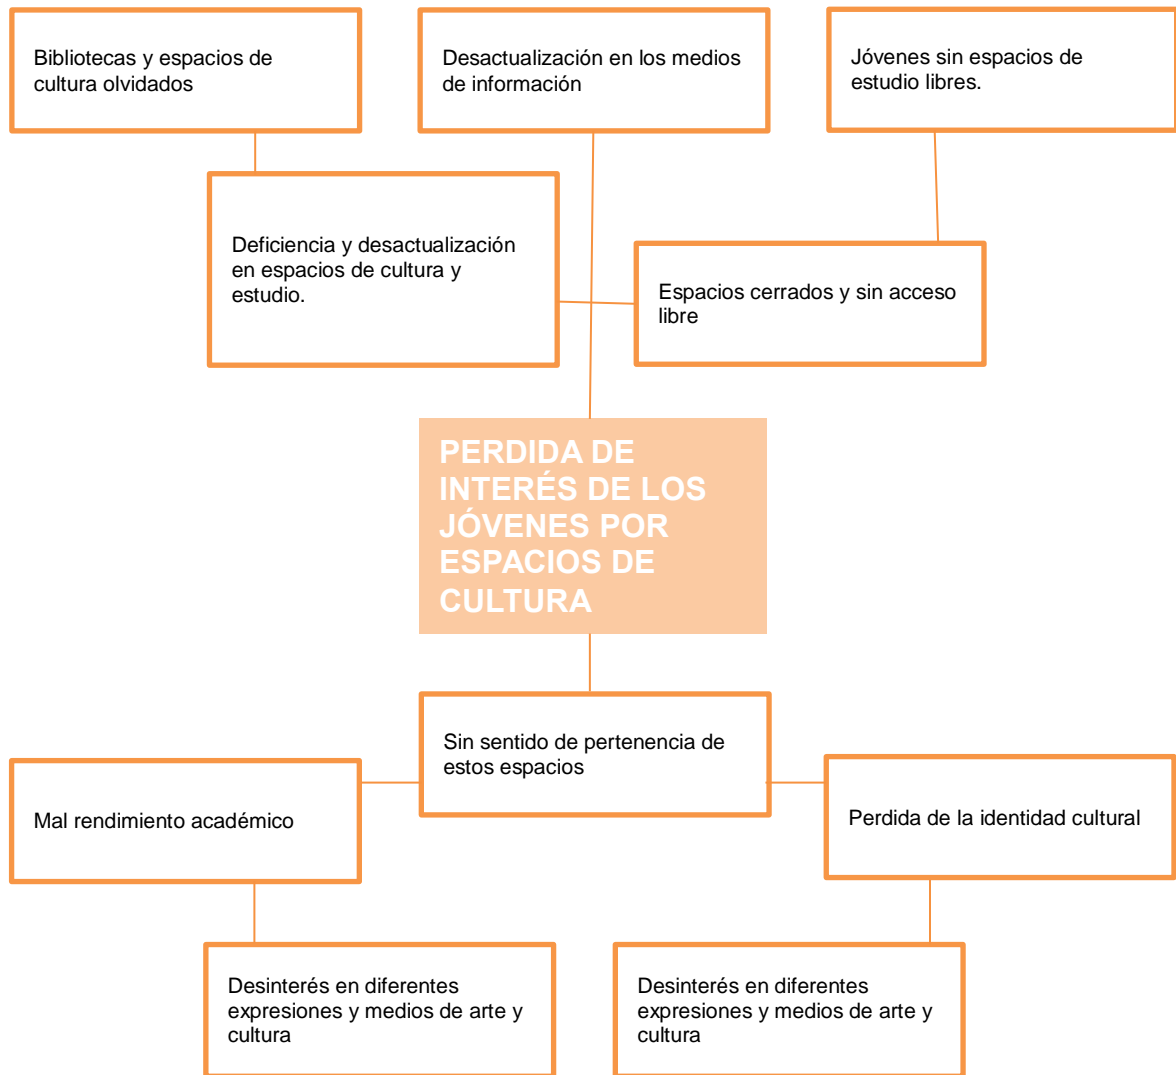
Bibliotecas y espacios de cultura olvidados

Desactualización en los medios de información

Jóvenes sin espacios de estudio libres.

Deficiencia y desactualización en espacios de cultura y estudio.

Espacios cerrados y sin acceso libre

PERDIDA DE INTERÉS DE LOS JÓVENES POR ESPACIOS DE CULTURA

Sin sentido de pertenencia de estos espacios

Mal rendimiento académico

Perdida de la identidad cultural

Desinterés en diferentes expresiones y medios de arte y cultura

Desinterés en diferentes expresiones y medios de arte y cultura